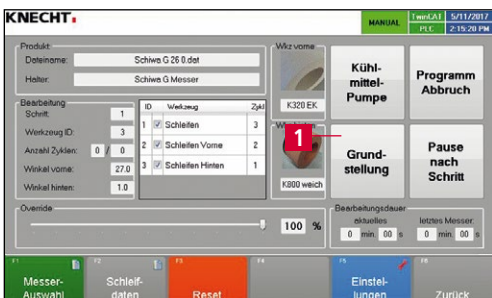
KNECHT.

MANUAL

TwinCAT PLC

5/11/2017 2:15:20 PM

Produkt

Dateiname: Schiwa G 26 0.dat

Halter: Schiwa G Messer

Wkz vorne

K320 EK

Kühl-mittel-Pumpe

Programm Abbruch

Bearbeitung

Schritt: 1

Werkzeug ID: 3

Anzahl Zyklen: 0 / 0

Winkel vorne: 27.0

Winkel hinten: 1.0

| ID | | Werkzeug | Zykl |
|---|---|---|---|
| 1 | ☑ | Schleifen | 3 |
| 2 | ☑ | Schleifen Vorne | 2 |
| 3 | ☑ | Schleifen Hinten | 1 |

1

K800 weich

Grund-stellung

Pause nach Schritt

Override

100 %

Bearbeitungsdauer

aktuelles 0 min. 00 s

letztes Messer: 0 min. 00 s

F1 Messer-Auswahl

F2 Schleif-daten

F3 Reset

F4

F5 Einstel-lungen

F6 Zurück